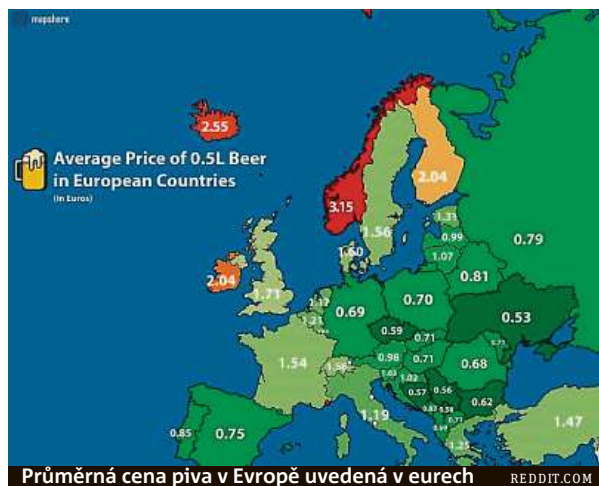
mapsherpa

Average Price of 0.5L Beer in European Countries
(In Euros)

2.55

3.15

2.04

1.56

1.31

0.99

1.07

0.79

1.50

2.04

1.71

0.81

0.69

0.70

0.53

1.12

1.21

0.59

0.71

0.71

1.54

1.56

0.98

0.71

0.68

1.03

1.02

0.57

0.56

0.62

0.85

0.75

1.19

1.25

1.47

Průměrná cena piva v Evropě uvedená v eurech

REDDIT.COM